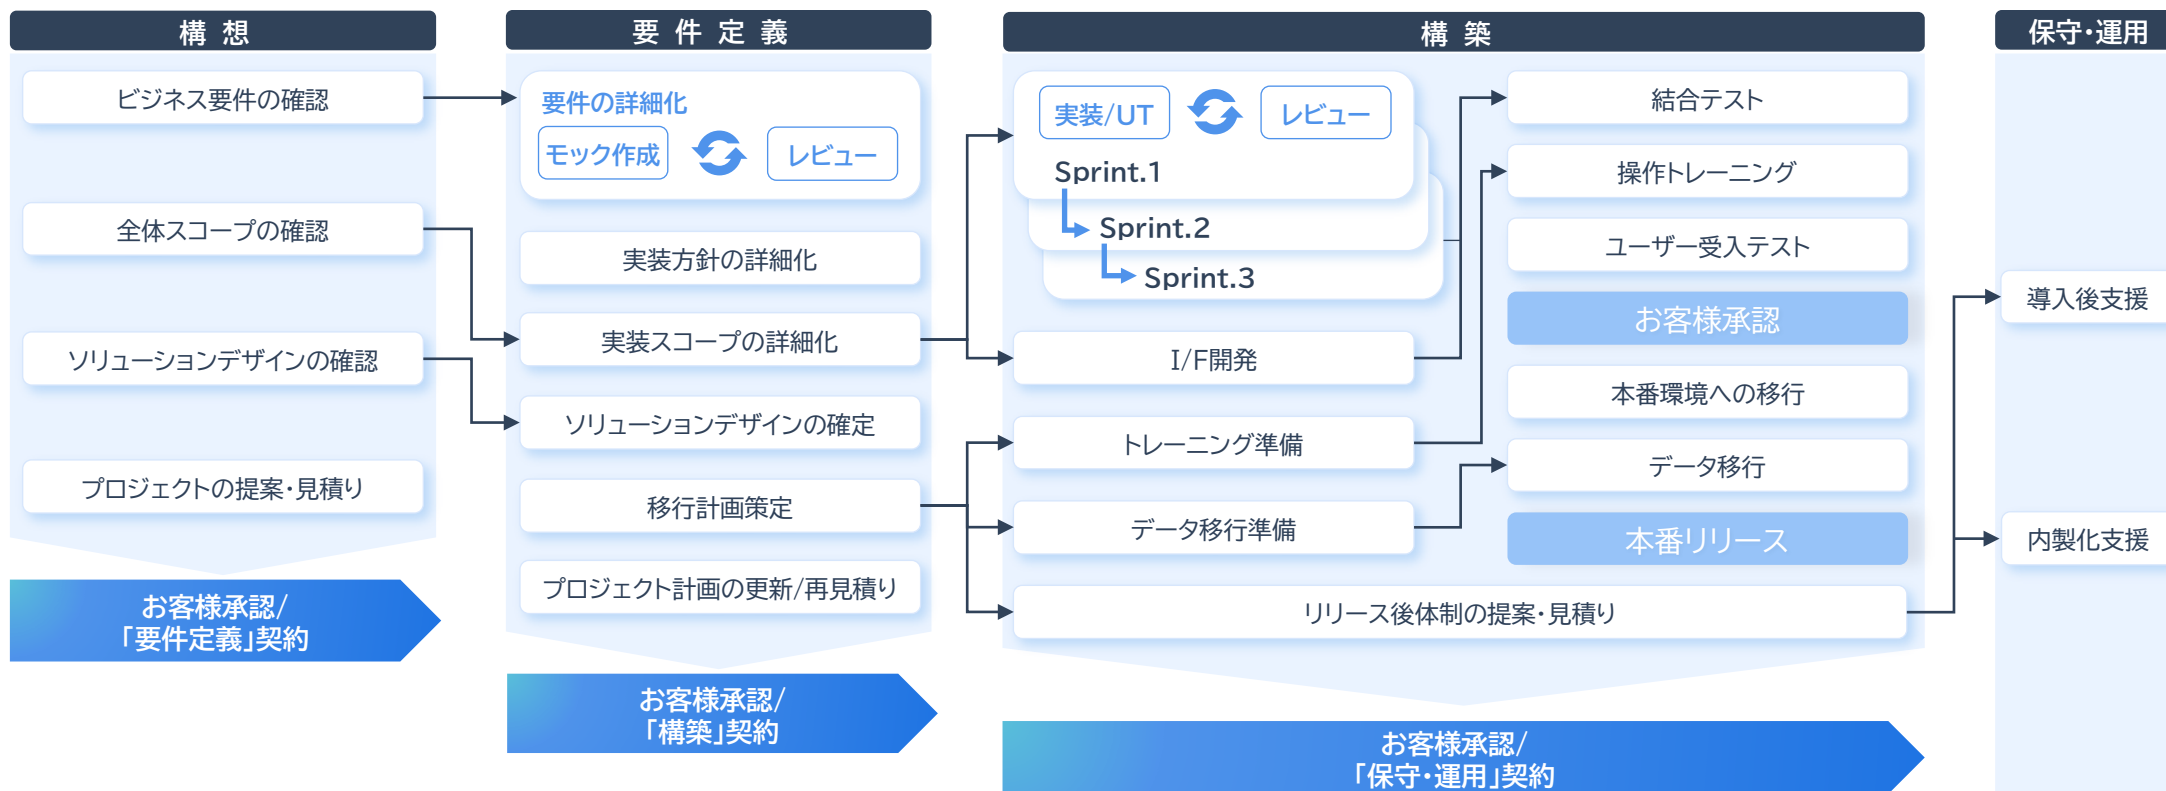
構想

ビジネス要件の確認

全体スコープの確認

ソリューションデザインの確認

プロジェクトの提案・見積り

お客様承認/
「要件定義」契約

要件定義

要件の詳細化
モック作成
レビュー

実装方針の詳細化

実装スコープの詳細化

ソリューションデザインの確定

移行計画策定

プロジェクト計画の更新/再見積り

お客様承認/
「構築」契約

構築

実装/UT
レビュー
Sprint.1
Sprint.2
Sprint.3

I/F開発

トレーニング準備

データ移行準備

リリース後体制の提案・見積り

結合テスト

操作トレーニング

ユーザー受入テスト

お客様承認

本番環境への移行

データ移行

本番リリース

お客様承認/
「保守・運用」契約

保守・運用

導入後支援

内製化支援